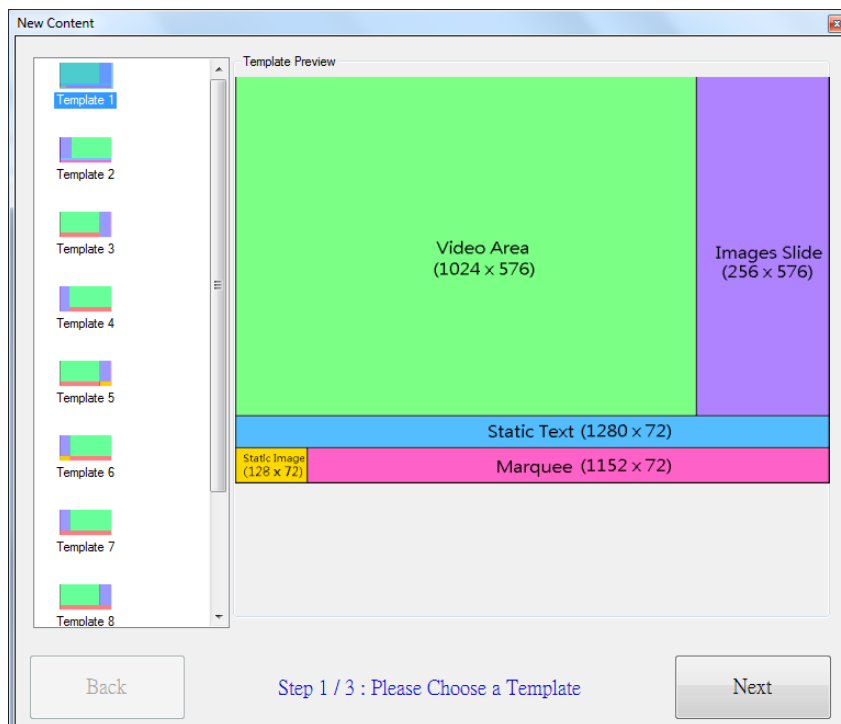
New Content

Template 1
Template 2
Template 3
Template 4
Template 5
Template 6
Template 7
Template 8

Template Preview

Video Area
(1024 x 576)

Images Slide
(256 x 576)

Static Text (1280 x 72)

Static Image
(128 x 72)

Marquee (1152 x 72)

Back

Step 1 / 3 : Please Choose a Template

Next